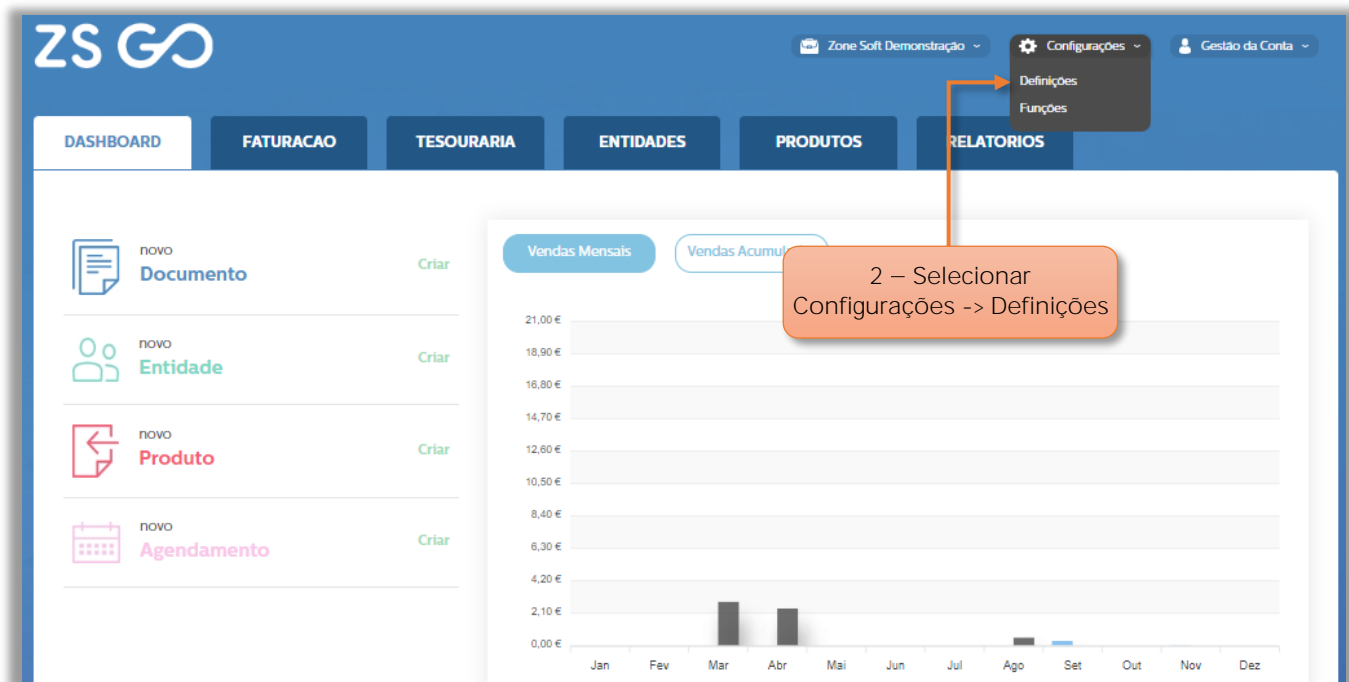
ZS GO

Zone Soft Demonstração

Configurações

Gestão da Conta

Definições

Funções

DASHBOARD

FATURACAO

TESOURARIA

ENTIDADES

PRODUTOS

RELATORIOS

novo
Documento
Criar

novo
Entidade
Criar

novo
Produto
Criar

novo
Agendamento
Criar

Vendas Mensais

Vendas Acumul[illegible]

2 – Selecionar Configurações -> Definições

21,00 €
18,90 €
16,80 €
14,70 €
12,60 €
10,50 €
8,40 €
6,30 €
4,20 €
2,10 €
0,00 €

Jan Fev Mar Abr Mai Jun Jul Ago Set Out Nov Dez